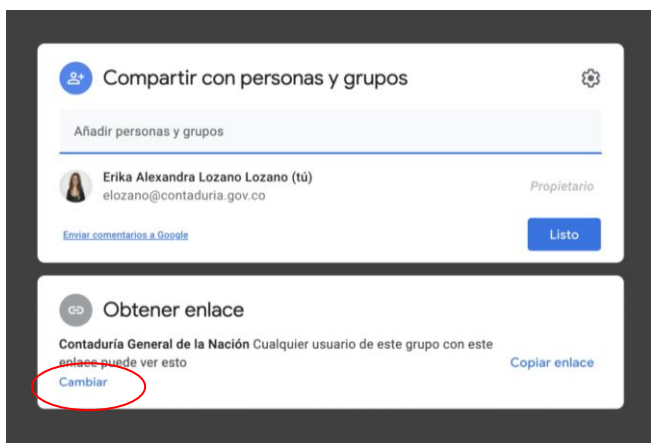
Compartir con personas y grupos

Añadir personas y grupos

Erika Alexandra Lozano Lozano (tú)
elozano@contaduria.gov.co

Propietario

Enviar comentarios a Google

Listo

Obtener enlace

**Contaduría General de la Nación** Cualquier usuario de este grupo con este enlace puede ver esto

Copiar enlace

Cambiar